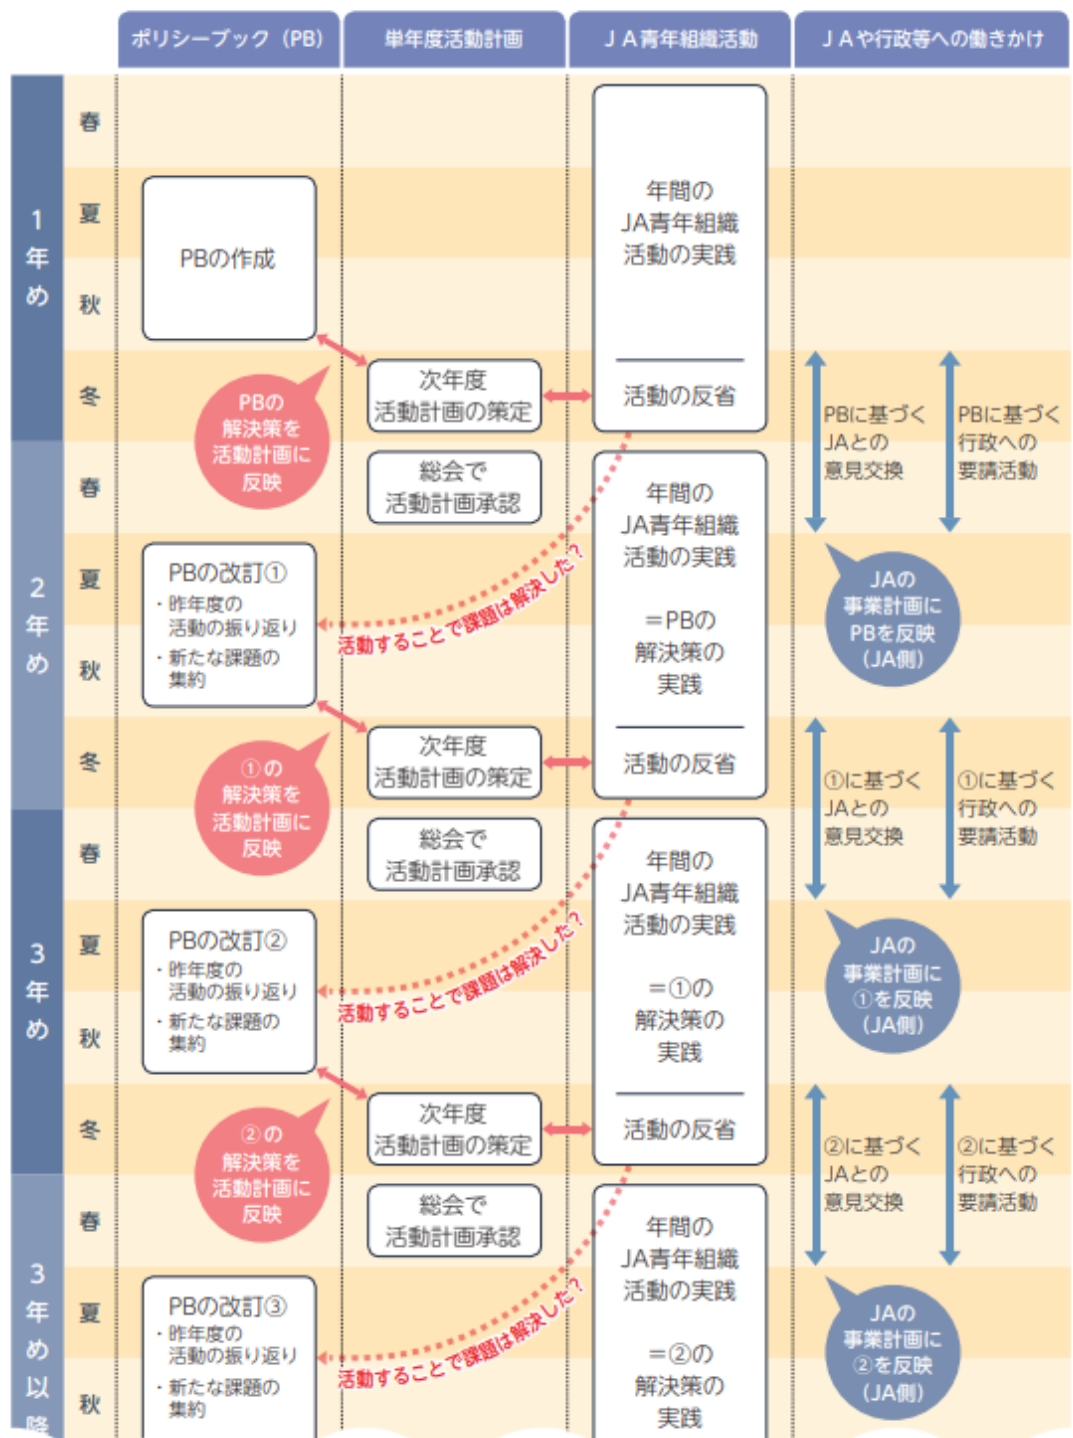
ポリシーブック（PB）
単年度活動計画
ＪＡ青年組織活動
ＪＡや行政等への働きかけ

1年め
春
夏
秋
冬

PBの作成

年間の JA青年組織 活動の実践

活動の反省

次年度 活動計画の策定

PBの 解決策を 活動計画に 反映

PBに基づく JAとの 意見交換

PBに基づく 行政への 要請活動

2年め
春
夏
秋
冬

総会で 活動計画承認

年間の JA青年組織 活動の実践

＝PBの 解決策の 実践

PBの改訂①
・昨年度の 活動の振り返り
・新たな課題の 集約

活動することで課題は解決した？

JAの 事業計画に PBを反映 (JA側)

次年度 活動計画の策定

活動の反省

①の 解決策を 活動計画に 反映

①に基づく JAとの 意見交換

①に基づく 行政への 要請活動

3年め
春
夏
秋
冬

総会で 活動計画承認

年間の JA青年組織 活動の実践

＝①の 解決策の 実践

PBの改訂②
・昨年度の 活動の振り返り
・新たな課題の 集約

活動することで課題は解決した？

JAの 事業計画に ①を反映 (JA側)

次年度 活動計画の策定

活動の反省

②の 解決策を 活動計画に 反映

②に基づく JAとの 意見交換

②に基づく 行政への 要請活動

3年め以降
春
夏
秋

総会で 活動計画承認

年間の JA青年組織 活動の実践

＝②の 解決策の 実践

PBの改訂③
・昨年度の 活動の振り返り
・新たな課題の 集約

活動することで課題は解決した？

JAの 事業計画に ②を反映 (JA側)